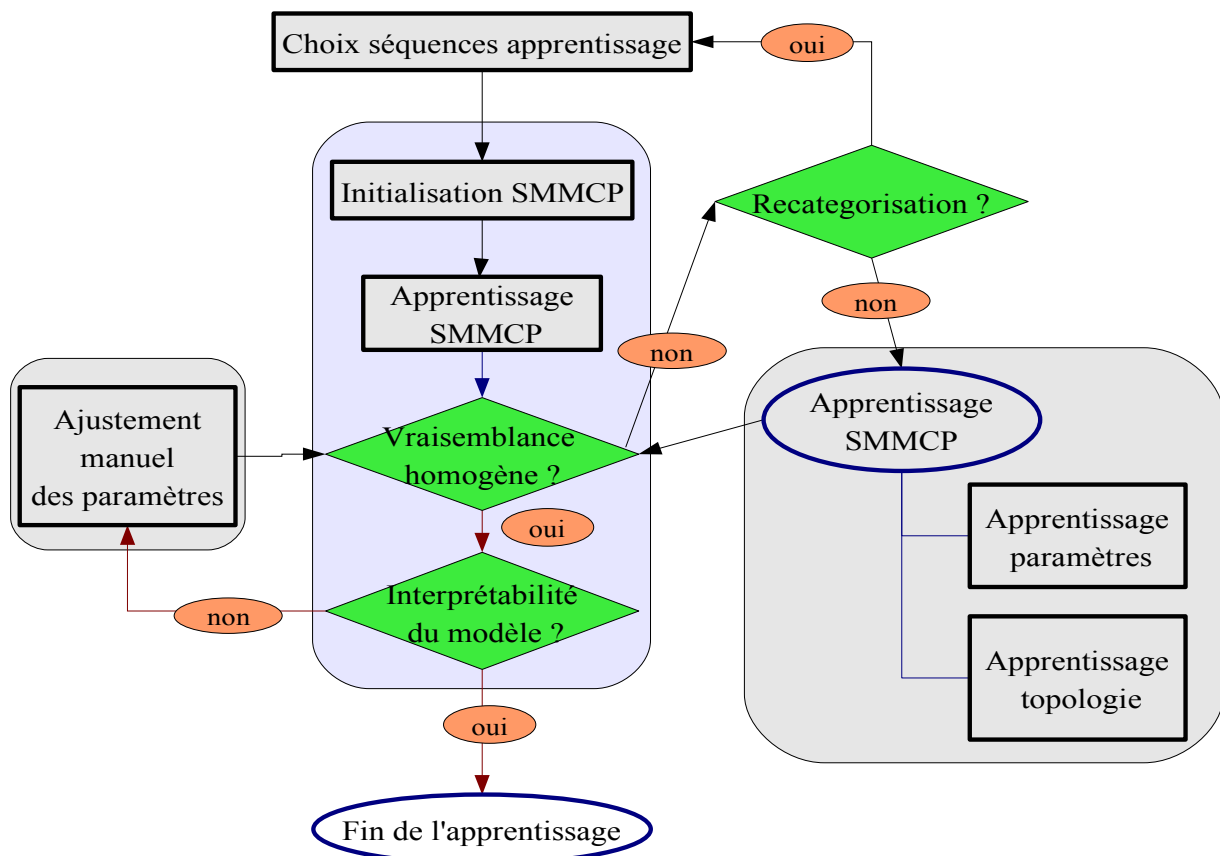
Choix séquences apprentissage

oui

Initialisation SMMCP

Recategorisation ?

Apprentissage SMMCP

non

non

Ajustement manuel des paramètres

Vraisemblance homogène ?

Apprentissage SMMCP

oui

Apprentissage paramètres

Interprétabilité du modèle ?

non

Apprentissage topologie

oui

Fin de l'apprentissage